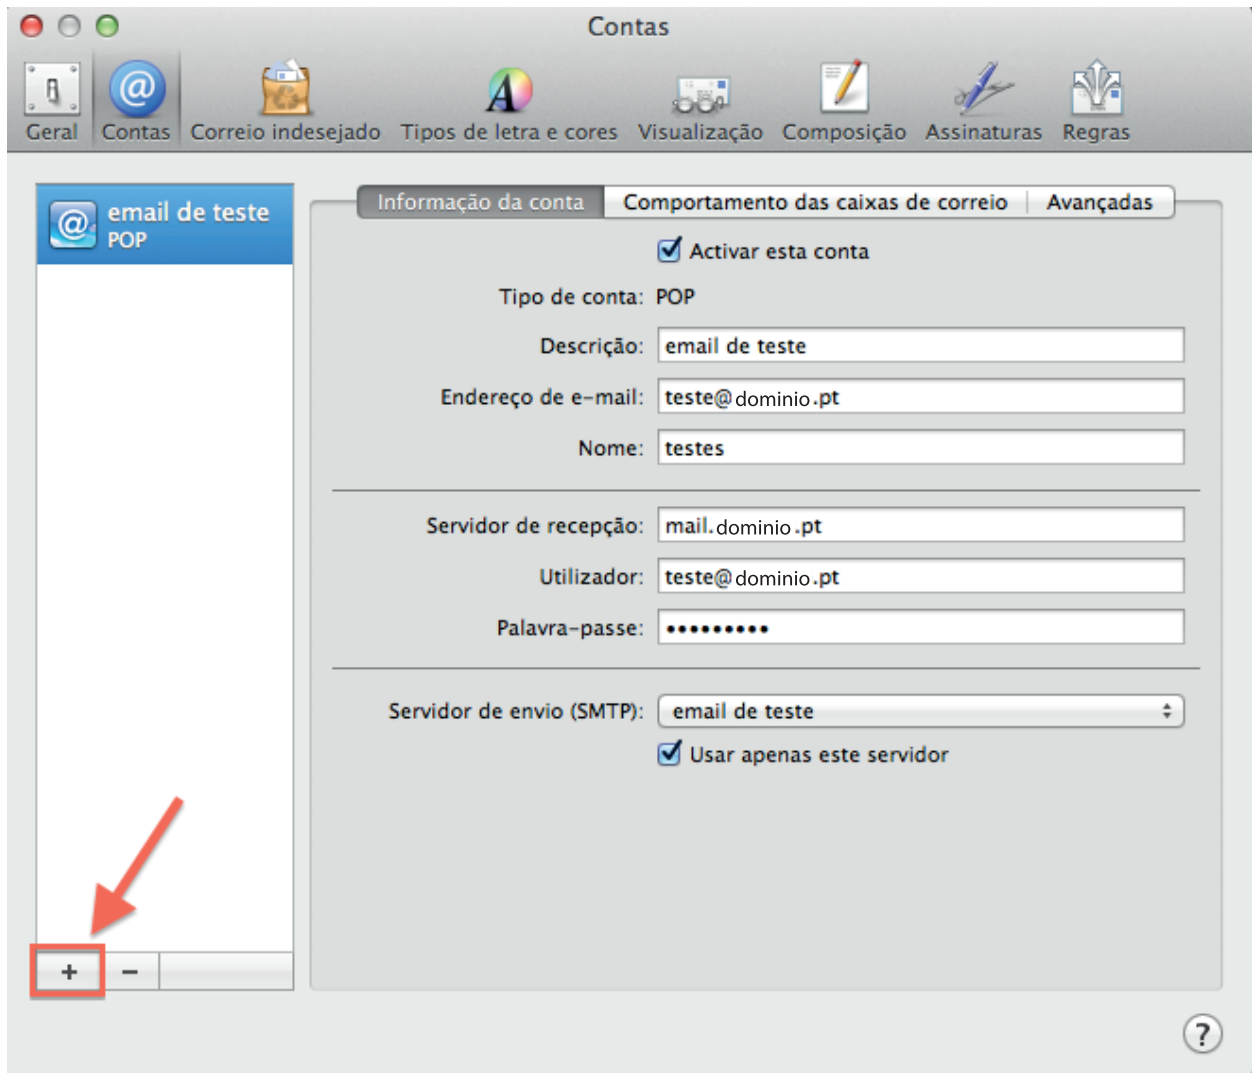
Contas

Geral Contas Correio indesejado Tipos de letra e cores Visualização Composição Assinaturas Regras

email de teste
POP

Informação da conta | Comportamento das caixas de correio | Avançadas

Activar esta conta

Tipo de conta: POP

Descrição: email de teste

Endereço de e-mail: teste@dominio.pt

Nome: testes

Servidor de recepção: mail.dominio.pt

Utilizador: teste@dominio.pt

Palavra-passe: ●●●●●●●●●

Servidor de envio (SMTP): email de teste

Usar apenas este servidor

+ −

?